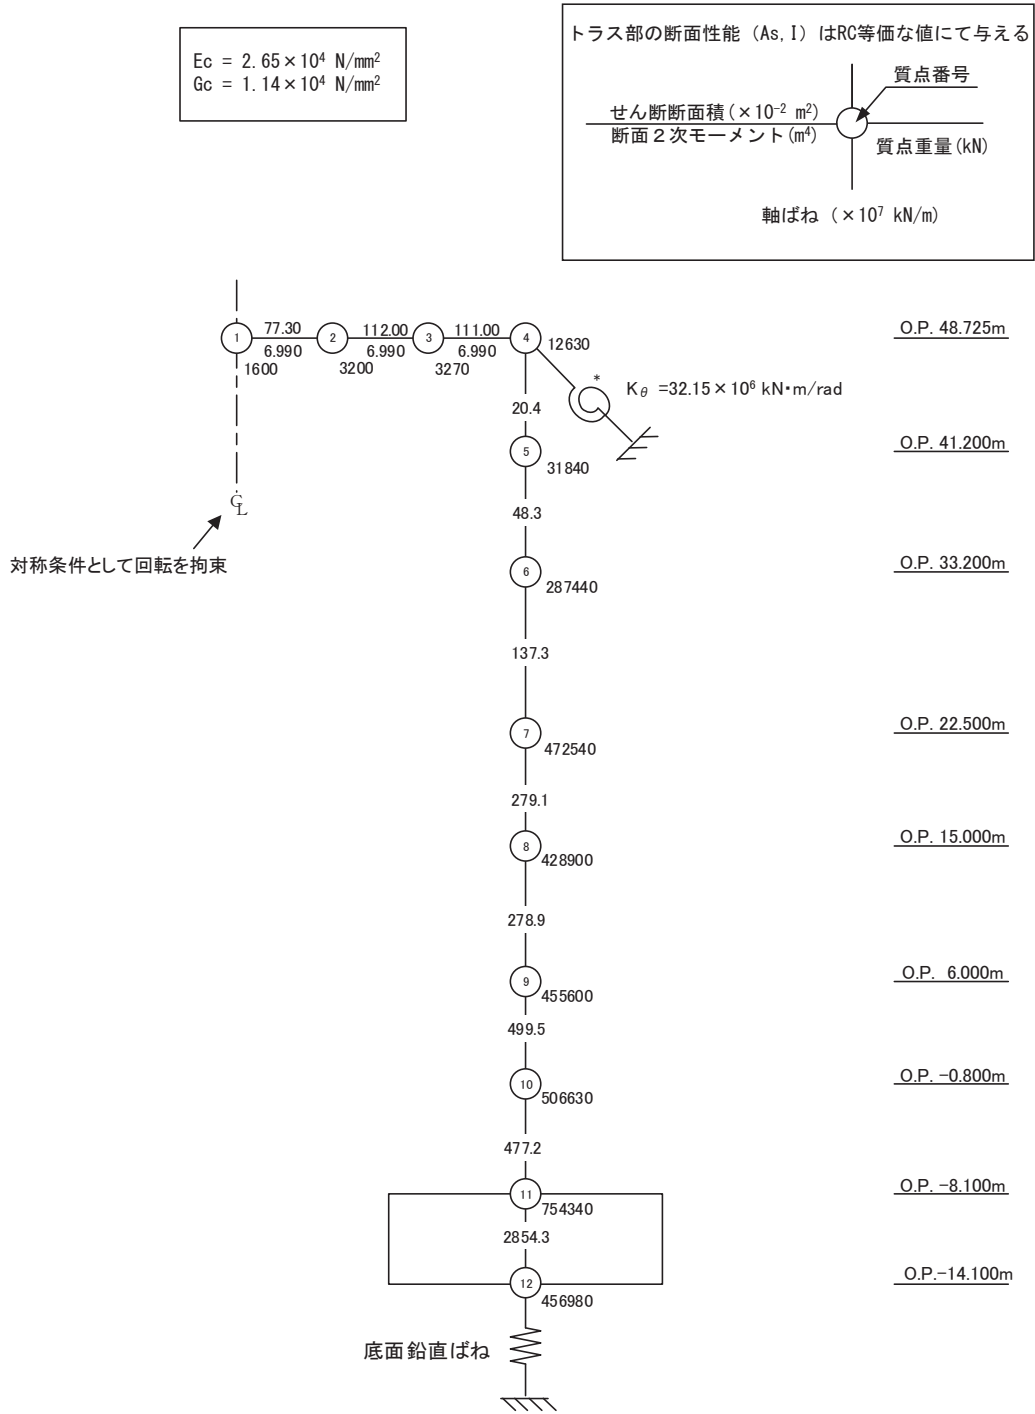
Ec = 2.65×10$^4$ N/mm$^2$
Gc = 1.14×10$^4$ N/mm$^2$

トラス部の断面性能（As, I）はRC等価な値にて与える

質点番号

せん断断面積（×10$^{-2}$ m$^2$）
断面２次モーメント（m$^4$）

質点重量（kN）

軸ばね（×10$^7$ kN/m）

1
77.30
6.990
1600
2
112.00
6.990
3200
3
111.00
6.990
3270
4
12630

*
K$_\theta$ =32.15×10$^6$ kN･m/rad

O.P. 48.725m

20.4
5
31840
O.P. 41.200m

C L

48.3

対称条件として回転を拘束

6
287440
O.P. 33.200m

137.3

7
472540
O.P. 22.500m

279.1

8
428900
O.P. 15.000m

278.9

9
455600
O.P. 6.000m

499.5

10
506630
O.P. −0.800m

477.2

11
754340
O.P. −8.100m

2854.3

12
456980
O.P.−14.100m

底面鉛直ばね